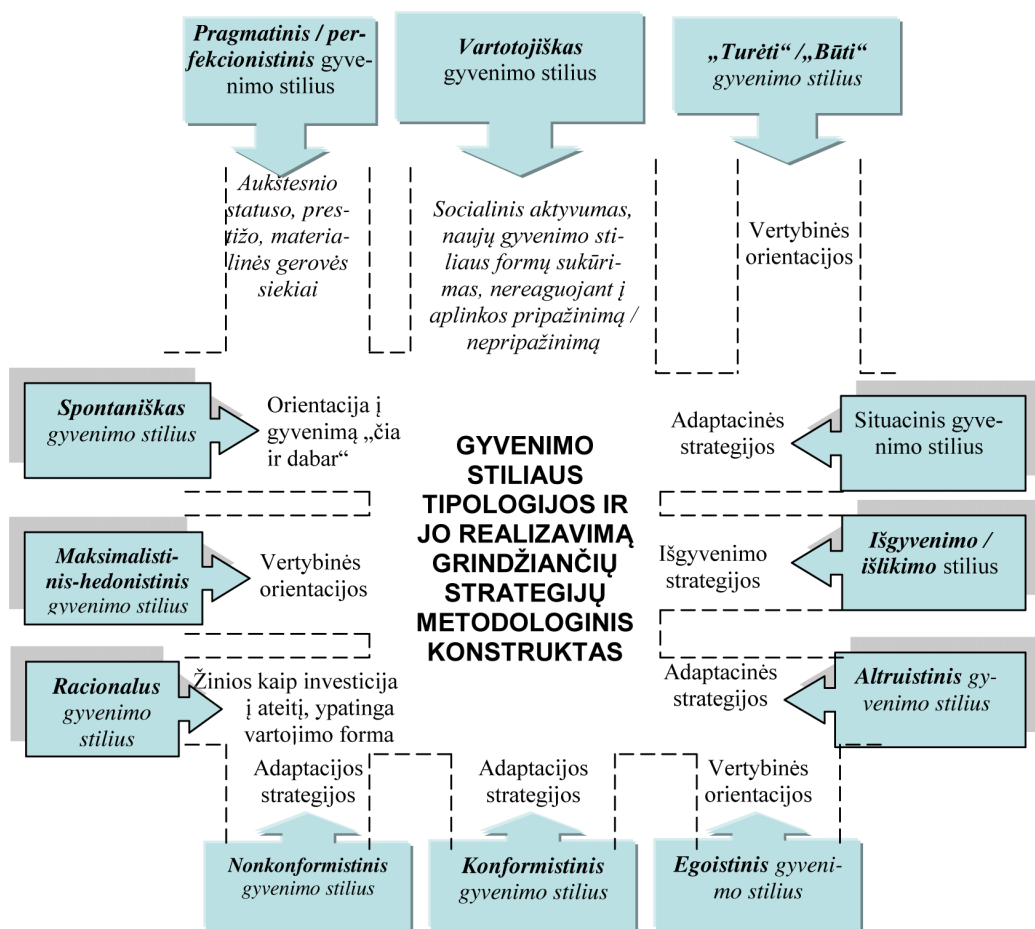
Pragmatinis / perfekcionistinis gyvenimo stilius

Vartotojiškas gyvenimo stilius

„Turėti“ /„Būti“ gyvenimo stilius

Aukštesnio statuso, prestižo, materialinės gerovės siekiai

Socialinis aktyvumas, naujų gyvenimo stiliaus formų sukūrimas, nereaguojant į aplinkos pripažinimą / nepripažinimą

Vertybinės orientacijos

Spontaniškas gyvenimo stilius

Orientacija į gyvenimą „čia ir dabar“

GYVENIMO STILIAUS TIPOLOGIJOS IR JO REALIZAVIMĄ GRINDŽIANČIŲ STRATEGIJŲ METODOLOGINIS KONSTRUKTAS

Adaptacinės strategijos

Situacinis gyvenimo stilius

Maksimalistinis-hedonistinis gyvenimo stilius

Vertybinės orientacijos

Išgyvenimo strategijos

Išgyvenimo / išlikimo stilius

Racionalus gyvenimo stilius

Žinios kaip investicija į ateitį, ypatinga vartojimo forma

Adaptacinės strategijos

Altruistinis gyvenimo stilius

Adaptacijos strategijos

Adaptacijos strategijos

Vertybinės orientacijos

Nonkonformistinis gyvenimo stilius

Konformistinis gyvenimo stilius

Egoistinis gyvenimo stilius